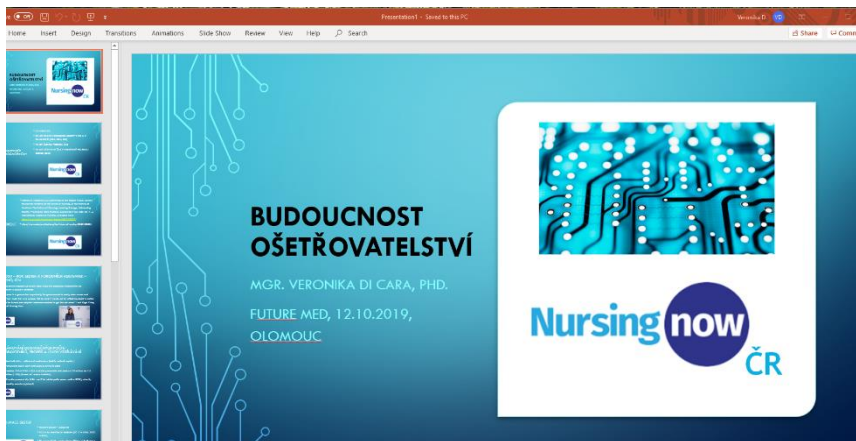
Presentation1 • Saved to this PC

Veronika D VD

Home Insert Design Transitions Animations Slide Show Review View Help Search

Share Comm

BUDOUCNOST OŠETŘOVATELSTVÍ

MGR. VERONIKA DI CARA, PHD.

FUTURE MED, 12.10.2019, OLOMOUC

Nursing now ČR